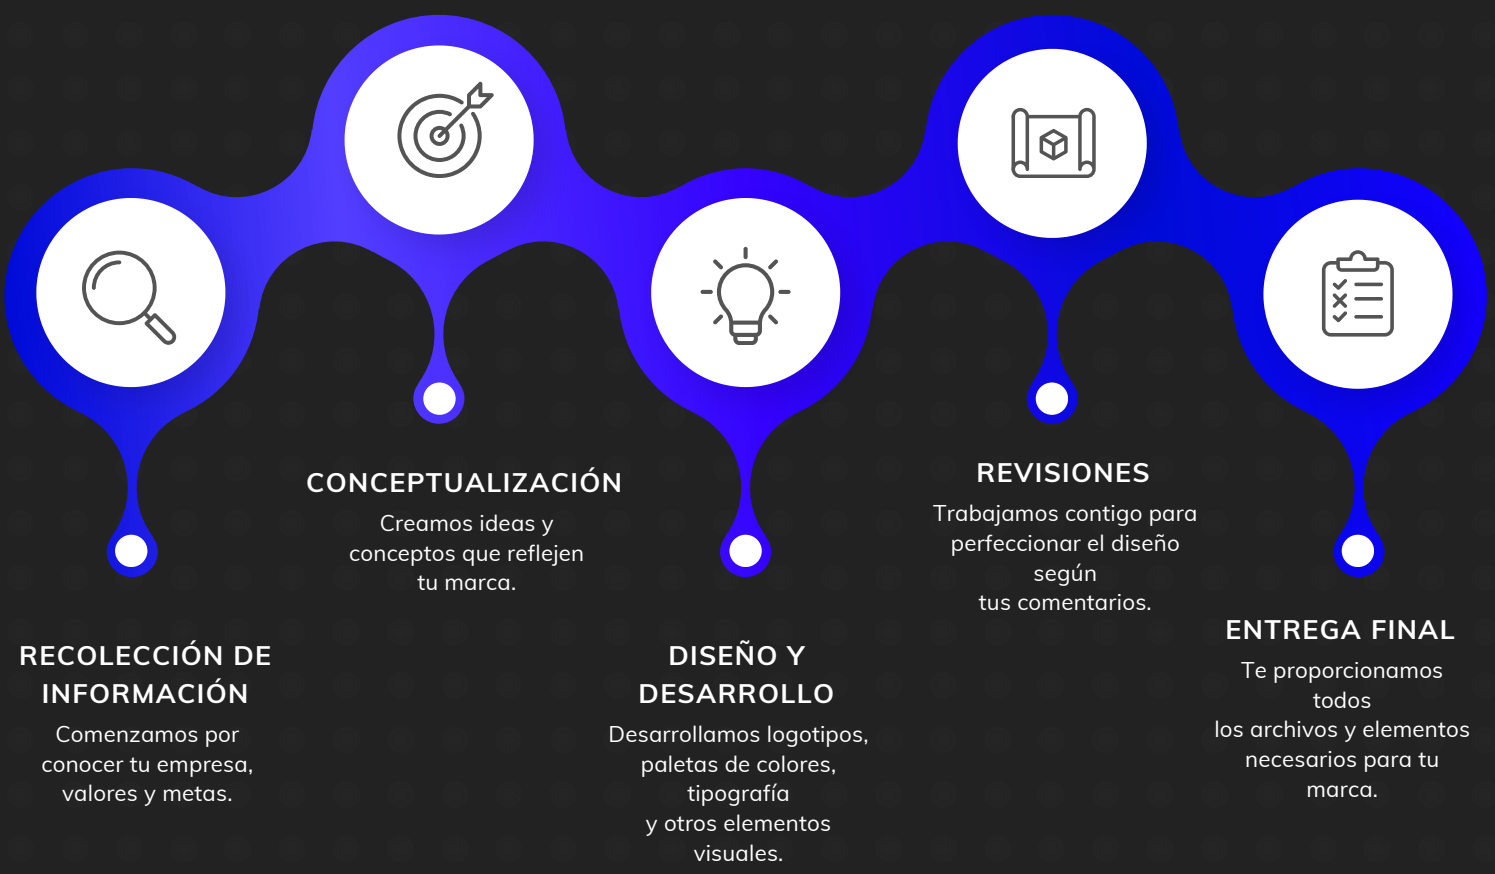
CONCEPTUALIZACIÓN

Creamos ideas y conceptos que reflejen tu marca.

REVISIONES

Trabajamos contigo para perfeccionar el diseño según tus comentarios.

RECOLECCIÓN DE INFORMACIÓN

Comenzamos por conocer tu empresa, valores y metas.

DISEÑO Y DESARROLLO

Desarrollamos logotipos, paletas de colores, tipografía y otros elementos visuales.

ENTREGA FINAL

Te proporcionamos todos los archivos y elementos necesarios para tu marca.